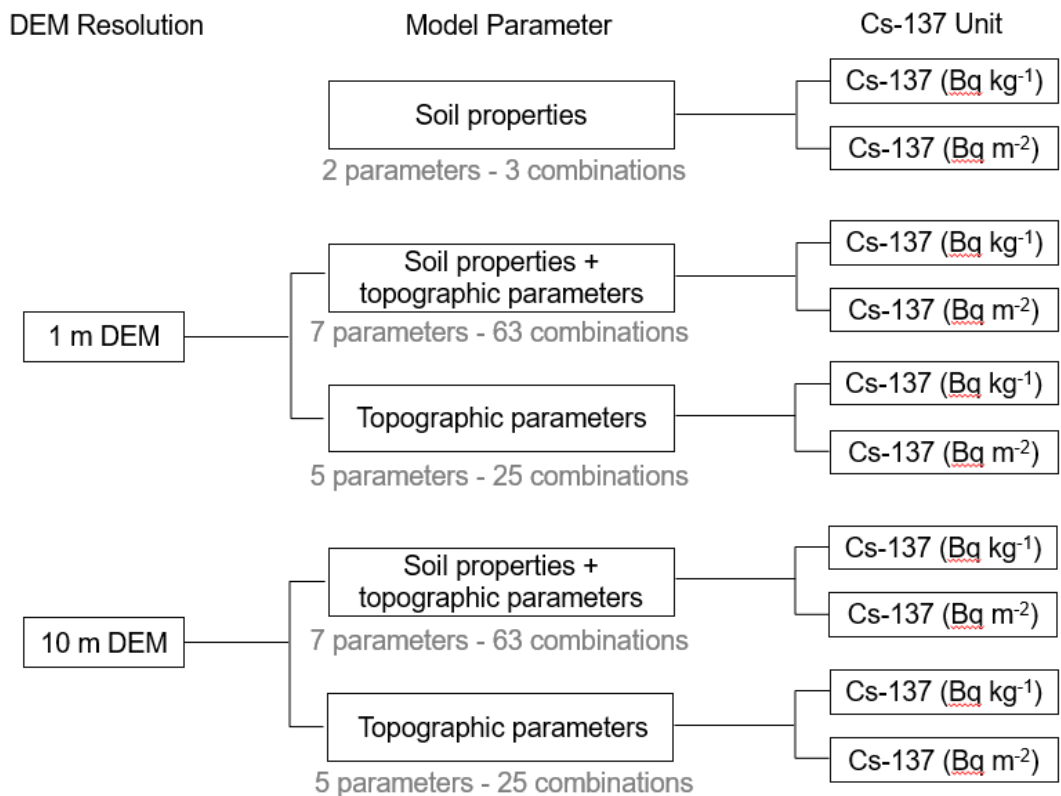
DEM Resolution

Model Parameter

Cs-137 Unit

Soil properties

2 parameters - 3 combinations

Cs-137 (Bq kg$^{-1}$)

Cs-137 (Bq m$^{-2}$)

1 m DEM

Soil properties + topographic parameters

7 parameters - 63 combinations

Cs-137 (Bq kg$^{-1}$)

Cs-137 (Bq m$^{-2}$)

Topographic parameters

5 parameters - 25 combinations

Cs-137 (Bq kg$^{-1}$)

Cs-137 (Bq m$^{-2}$)

10 m DEM

Soil properties + topographic parameters

7 parameters - 63 combinations

Cs-137 (Bq kg$^{-1}$)

Cs-137 (Bq m$^{-2}$)

Topographic parameters

5 parameters - 25 combinations

Cs-137 (Bq kg$^{-1}$)

Cs-137 (Bq m$^{-2}$)